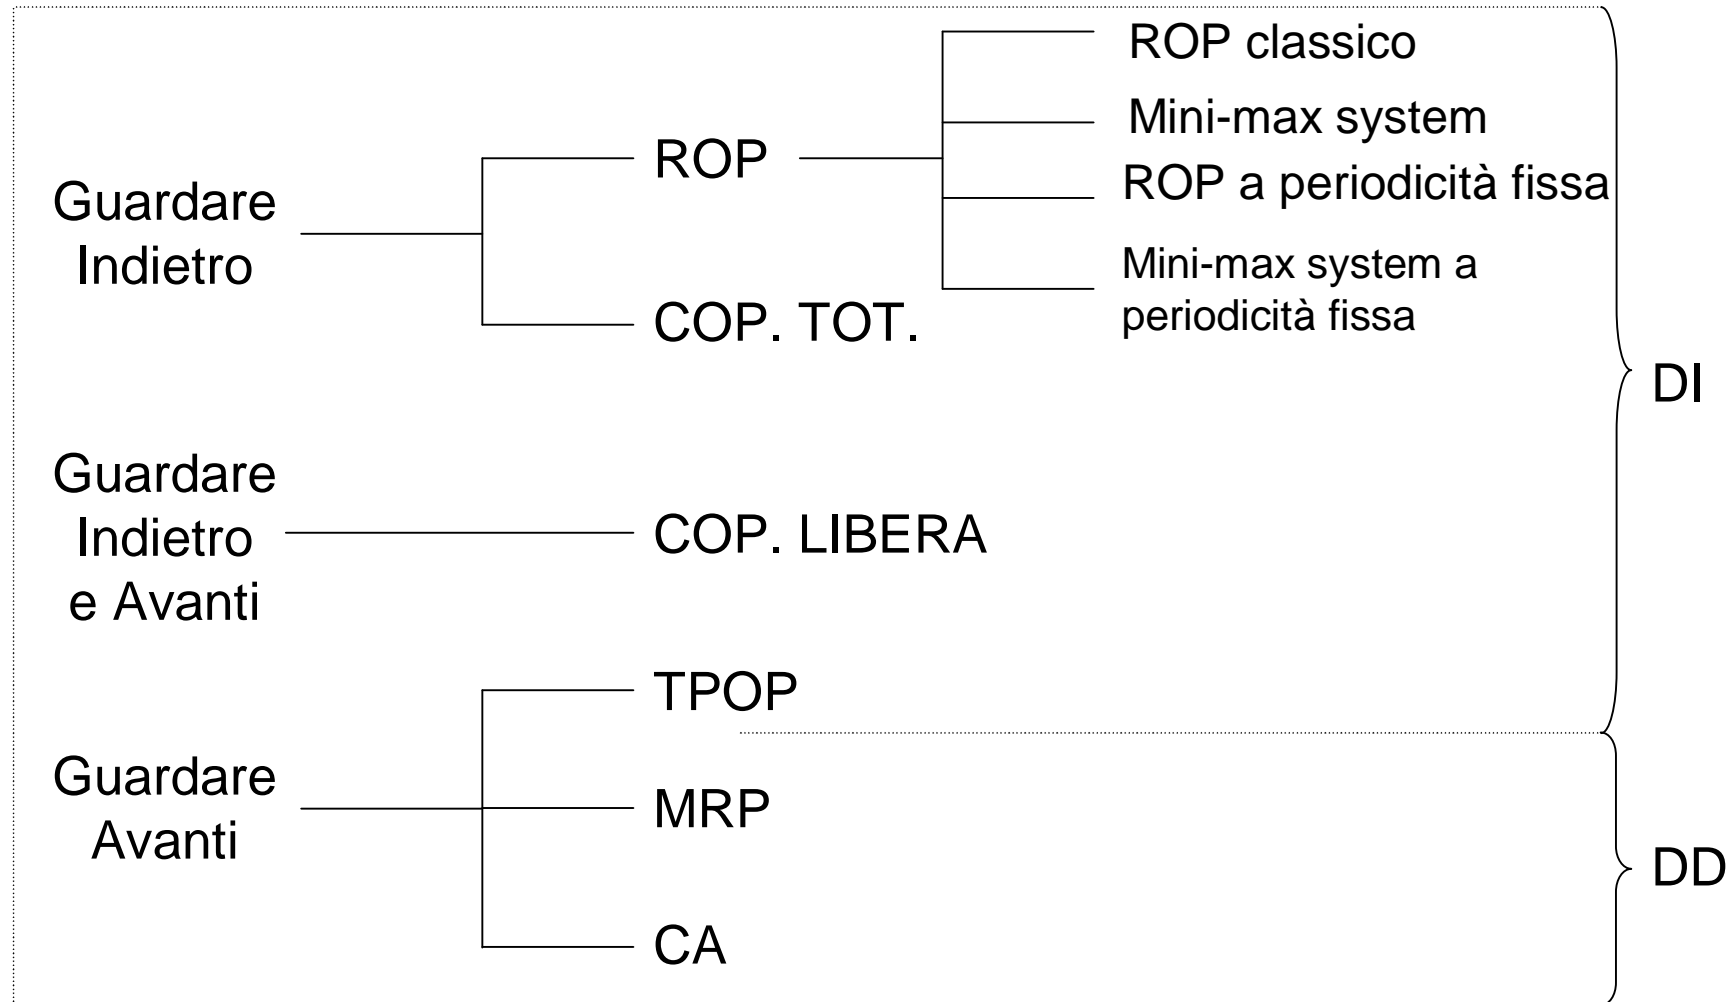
Guardare Indietro

ROP

ROP classico

Mini-max system

ROP a periodicità fissa

Mini-max system a periodicità fissa

COP. TOT.

Guardare Indietro e Avanti

COP. LIBERA

Guardare Avanti

TPOP

MRP

CA

DI

DD